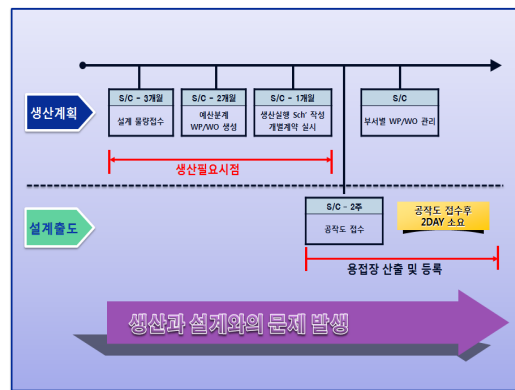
생산계획

S/C - 3개월
설계 물량접수

S/C - 2개월
예산분계
WP/WO 생성

S/C - 1개월
생산실행 Sch' 작성
개별계약 실시

S/C
부서별 WP/WO 관리

생산필요시점

설계출도

S/C - 2주
공작도 접수

공작도 접수후
2DAY 소요

용접장 산출 및 등록

생산과 설계와의 문제 발생